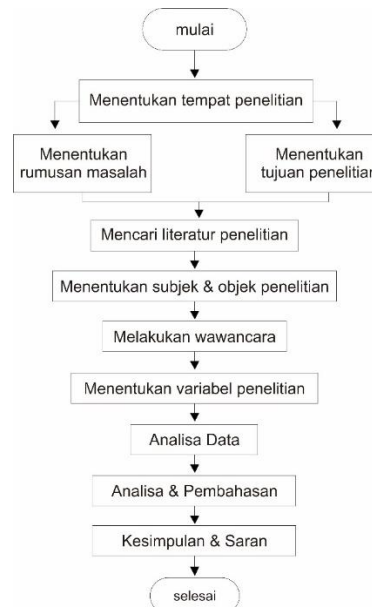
mulai

Menentukan tempat penelitian

Menentukan rumusan masalah

Menentukan tujuan penelitian

Mencari literatur penelitian

Menentukan subjek & objek penelitian

Melakukan wawancara

Menentukan variabel penelitian

Analisa Data

Analisa & Pembahasan

Kesimpulan & Saran

selesai